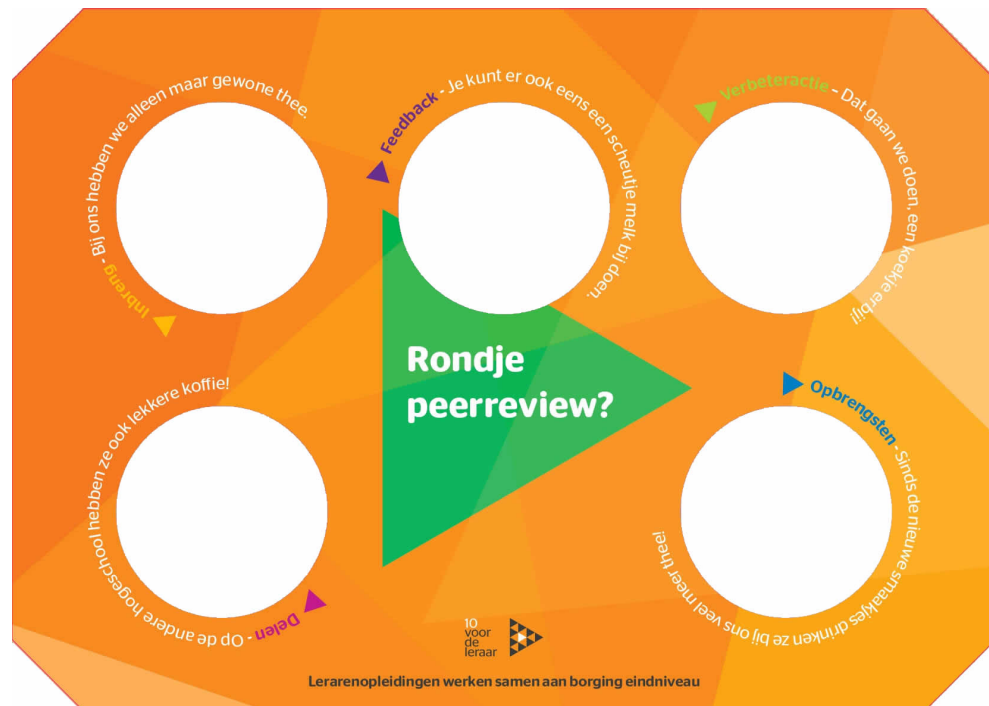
Inbreng - Bij ons hebben we alleen maar gewone thee.

Feedback - Je kunt er ook eens een scheutje melk bij doen.

Verbeteractie - Dat gaan we doen, een koekje erbij!

Rondje peerreview?

Delen - Op de andere hogeschool hebben ze ook lekkere koffie!

Opbrengsten - Sinds de nieuwe smaakjes drinken ze bij ons veel meer thee!

10 voor de leraar

Lerarenopleidingen werken samen aan borging eindniveau